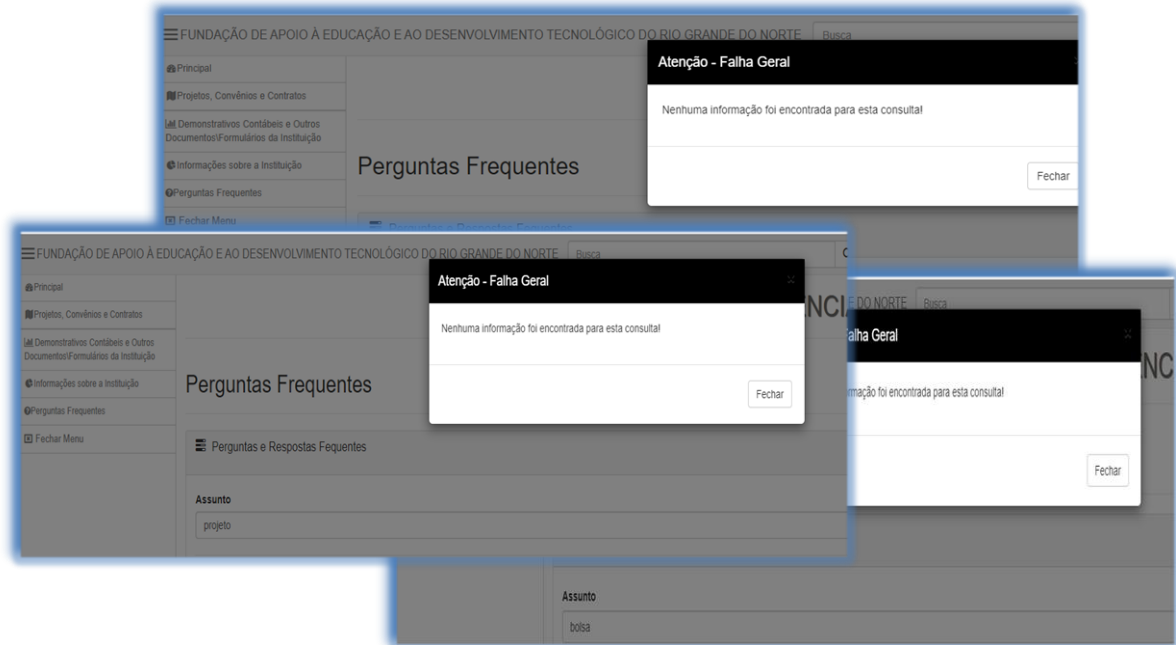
FUNDAÇÃO DE APOIO À EDUCAÇÃO E AO DESENVOLVIMENTO TECNOLÓGICO DO RIO GRANDE DO NORTE
Busca

Principal
Projetos, Convênios e Contratos
Demonstrativos Contábeis e Outros Documentos\Formulários da Instituição
Informações sobre a Instituição
Perguntas Frequentes
Fechar Menu

Perguntas Frequentes

Perguntas e Respostas Fequentes

Atenção - Falha Geral
Nenhuma informação foi encontrada para esta consulta!
Fechar

FUNDAÇÃO DE APOIO À EDUCAÇÃO E AO DESENVOLVIMENTO TECNOLÓGICO DO RIO GRANDE DO NORTE
Busca

Principal
Projetos, Convênios e Contratos
Demonstrativos Contábeis e Outros Documentos\Formulários da Instituição
Informações sobre a Instituição
Perguntas Frequentes
Fechar Menu

Perguntas Frequentes

Perguntas e Respostas Fequentes

Assunto
projeto

Atenção - Falha Geral
Nenhuma informação foi encontrada para esta consulta!
Fechar

E DO NORTE
Busca
NCI
NC
alha Geral
rmação foi encontrada para esta consulta!
Fechar

Assunto
bolsa